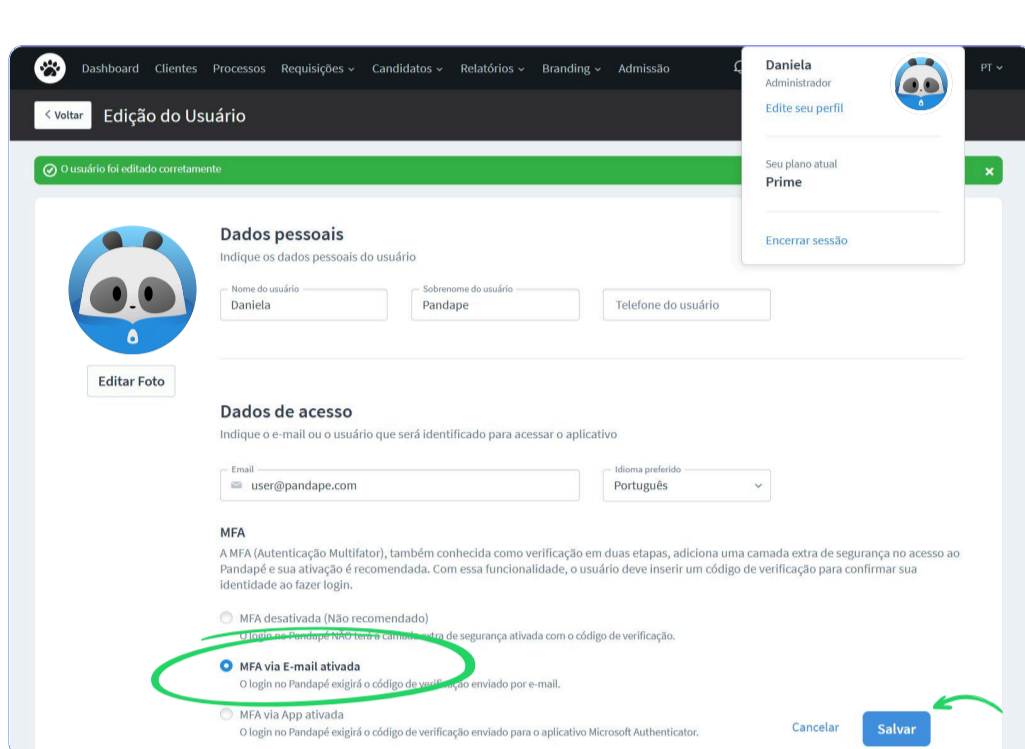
Dashboard Clientes Processos Requisições Candidatos Relatórios Branding Admissão

PT

Daniela
Administrador
Edite seu perfil

Seu plano atual
Prime

Encerrar sessão

< Voltar Edição do Usuário

O usuário foi editado corretamente

×

Editar Foto

Dados pessoais
Indique os dados pessoais do usuário

Nome do usuário
Daniela

Sobrenome do usuário
Pandape

Telefone do usuário

Dados de acesso
Indique o e-mail ou o usuário que será identificado para acessar o aplicativo

Email
user@pandape.com

Idioma preferido
Português

MFA
A MFA (Autenticação Multifator), também conhecida como verificação em duas etapas, adiciona uma camada extra de segurança no acesso ao Pandapé e sua ativação é recomendada. Com essa funcionalidade, o usuário deve inserir um código de verificação para confirmar sua identidade ao fazer login.

MFA desativada (Não recomendado)
O login no Pandapé NÃO terá a camada extra de segurança ativada com o código de verificação.

MFA via E-mail ativada
O login no Pandapé exigirá o código de verificação enviado por e-mail.

MFA via App ativada
O login no Pandapé exigirá o código de verificação enviado para o aplicativo Microsoft Authenticator.

Cancelar

Salvar